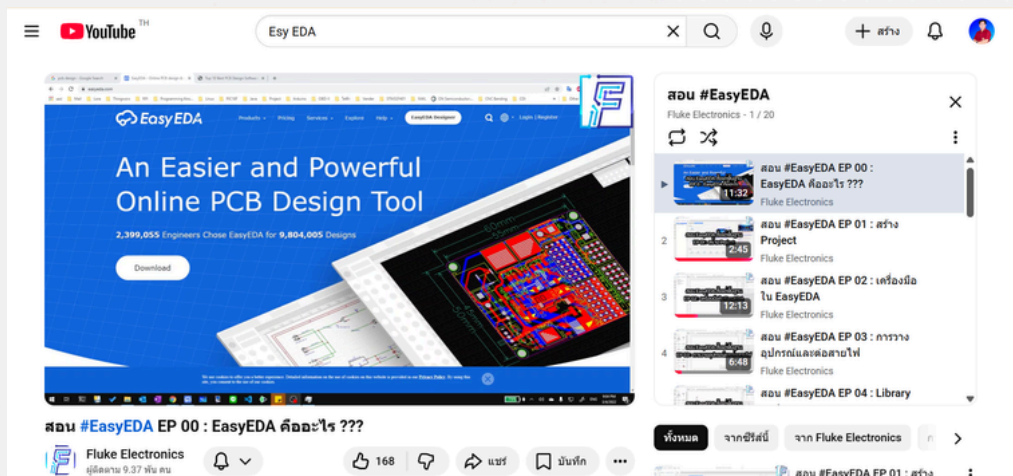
YouTube TH

Esy EDA

สร้าง

EasyEDA

Products Pricing Services Explore Help EasyEDA Designer Login | Register

An Easier and Powerful Online PCB Design Tool

2,399,055 Engineers Chose EasyEDA for 9,804,005 Designs

Download

สอน #EasyEDA EP 00 : EasyEDA คืออะไร ???

Fluke Electronics
ผู้ติดตาม 9.37 พัน คน

168

แชร์

บันทึก

สอน #EasyEDA
Fluke Electronics - 1 / 20

11:32
สอน #EasyEDA EP 00 : EasyEDA คืออะไร ???
Fluke Electronics

2
2:45
สอน #EasyEDA EP 01 : สร้าง Project
Fluke Electronics

3
12:13
สอน #EasyEDA EP 02 : เครื่องมือใน EasyEDA
Fluke Electronics

4
6:48
สอน #EasyEDA EP 03 : การวางอุปกรณ์และต่อสายไฟ
Fluke Electronics

สอน #EasyEDA EP 04 : Library

ทั้งหมด
จากซีรีส์นี้
จาก Fluke Electronics

สอน #EasyEDA EP 01 : สร้าง